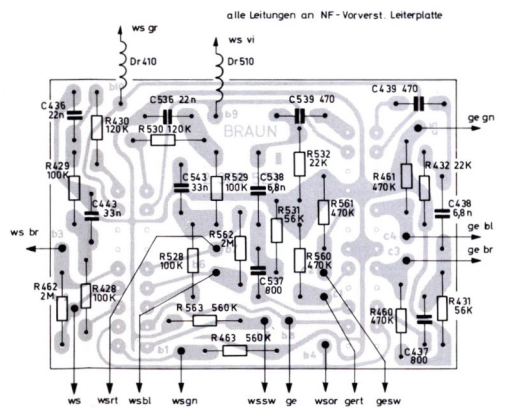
alle Leitungen an NF-Vorverst. Leiterplatte

ws gr
Dr 410
ws vi
Dr 510

C436 22n
R430 120K
C536 22n
R530 120K
b9
C539 470
C439 470
BRAUN
ge gn
R429 100K
C443 33n
C543 33n
R529 100K
C538 6,8n
R532 22K
R531 56K
R561 470K
R461 470K
R432 22K
C438 6,8n
ws br
b3
R562 2M
ge bl
ge br
c3
R528 100K
R560 470K
C537 800
R462 2M
R428 100K
R563 560K
R460 470K
R431 56K
b1
R463 560K
b4
C437 800

ws
wsrt
wsbl
wsgn
wssw
ge
wsor
gert
gesw